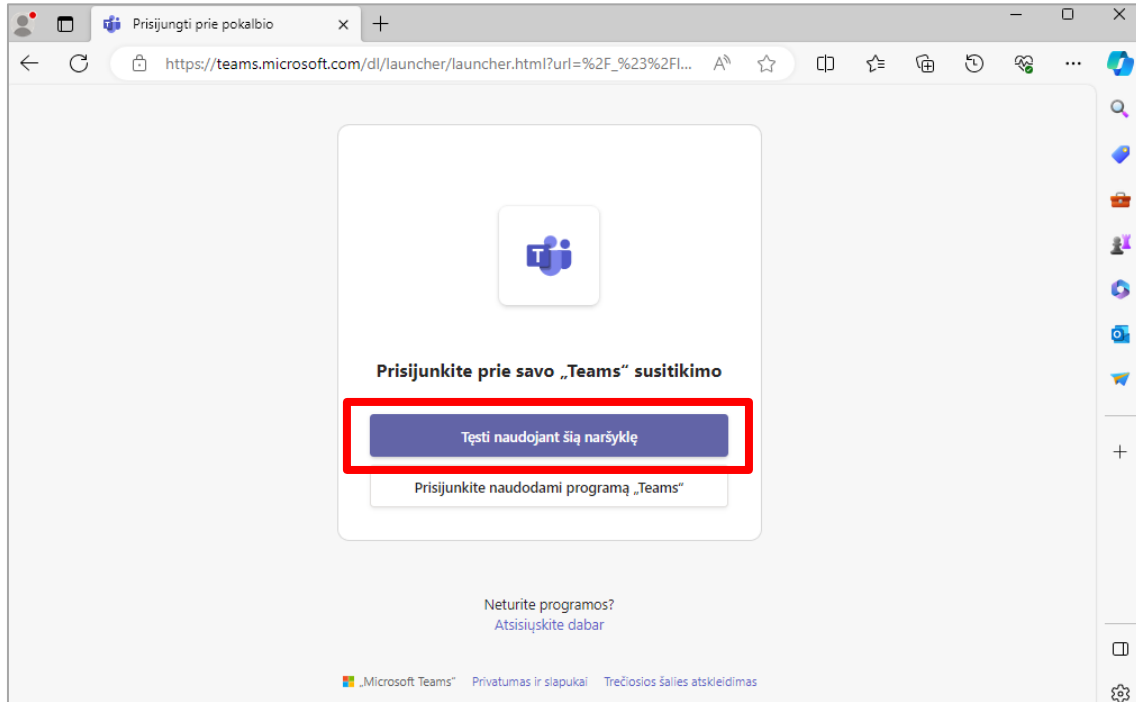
Prisijungti prie pokalbio

https://teams.microsoft.com/dl/launcher/launcher.html?url=%2F_%23%2Fl...

Prisijunkite prie savo „Teams“ susitikimo

Tęsti naudojant šią naršyklę

Prisijunkite naudodami programą „Teams“

Neturite programos?
Atsisiųskite dabar

„Microsoft Teams“ Privatumas ir slapukai Trečiosios šalies atskleidimas